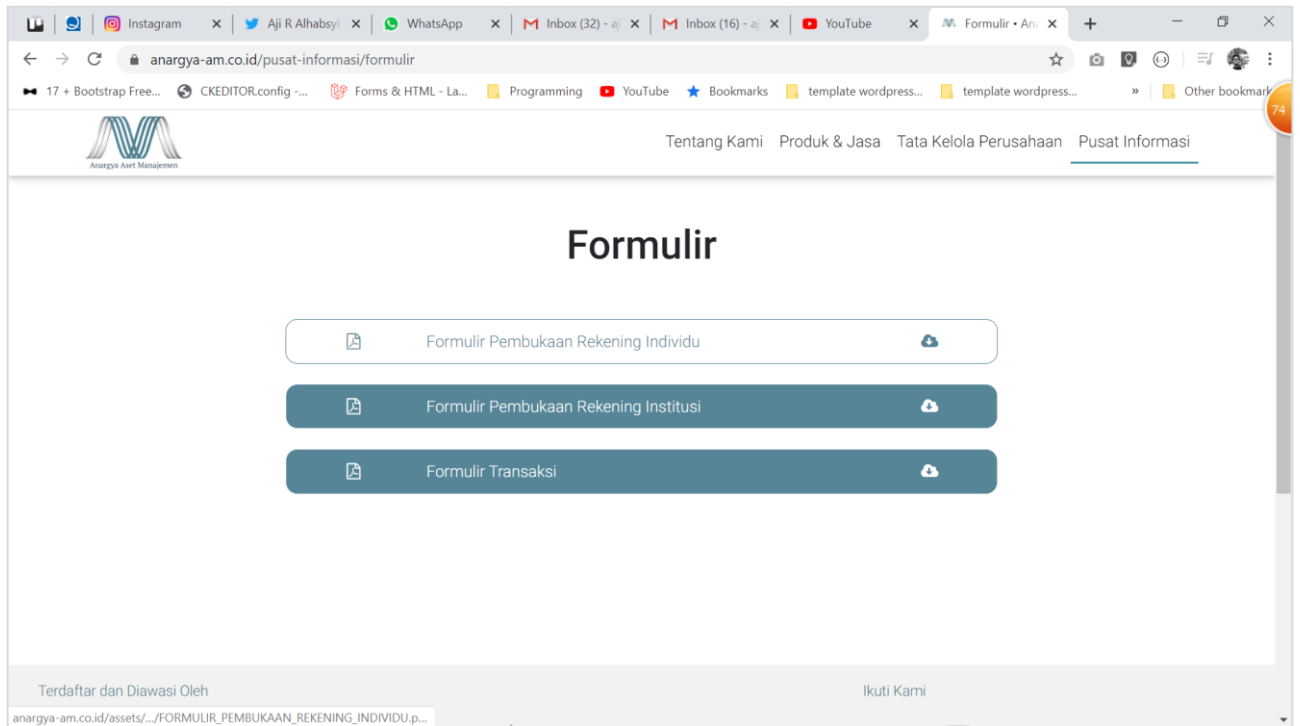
Instagram
Aji R Alhabsyi
WhatsApp
Inbox (32) - aj
Inbox (16) - aj
YouTube
Formulir • Ana

anargya-am.co.id/pusat-informasi/formulir

17 + Bootstrap Free... CKEDITOR.config -... Forms & HTML - La... Programming YouTube Bookmarks template wordpress... template wordpress... » Other bookmarks

74

Anargya Aset Manajemen

Tentang Kami Produk & Jasa Tata Kelola Perusahaan Pusat Informasi

Formulir

Formulir Pembukaan Rekening Individu

Formulir Pembukaan Rekening Institusi

Formulir Transaksi

Terdaftar dan Diawasi Oleh

Ikuti Kami

anargya-am.co.id/assets/.../FORMULIR_PEMBUKAAN_REKENING_INDIVIDU.p...